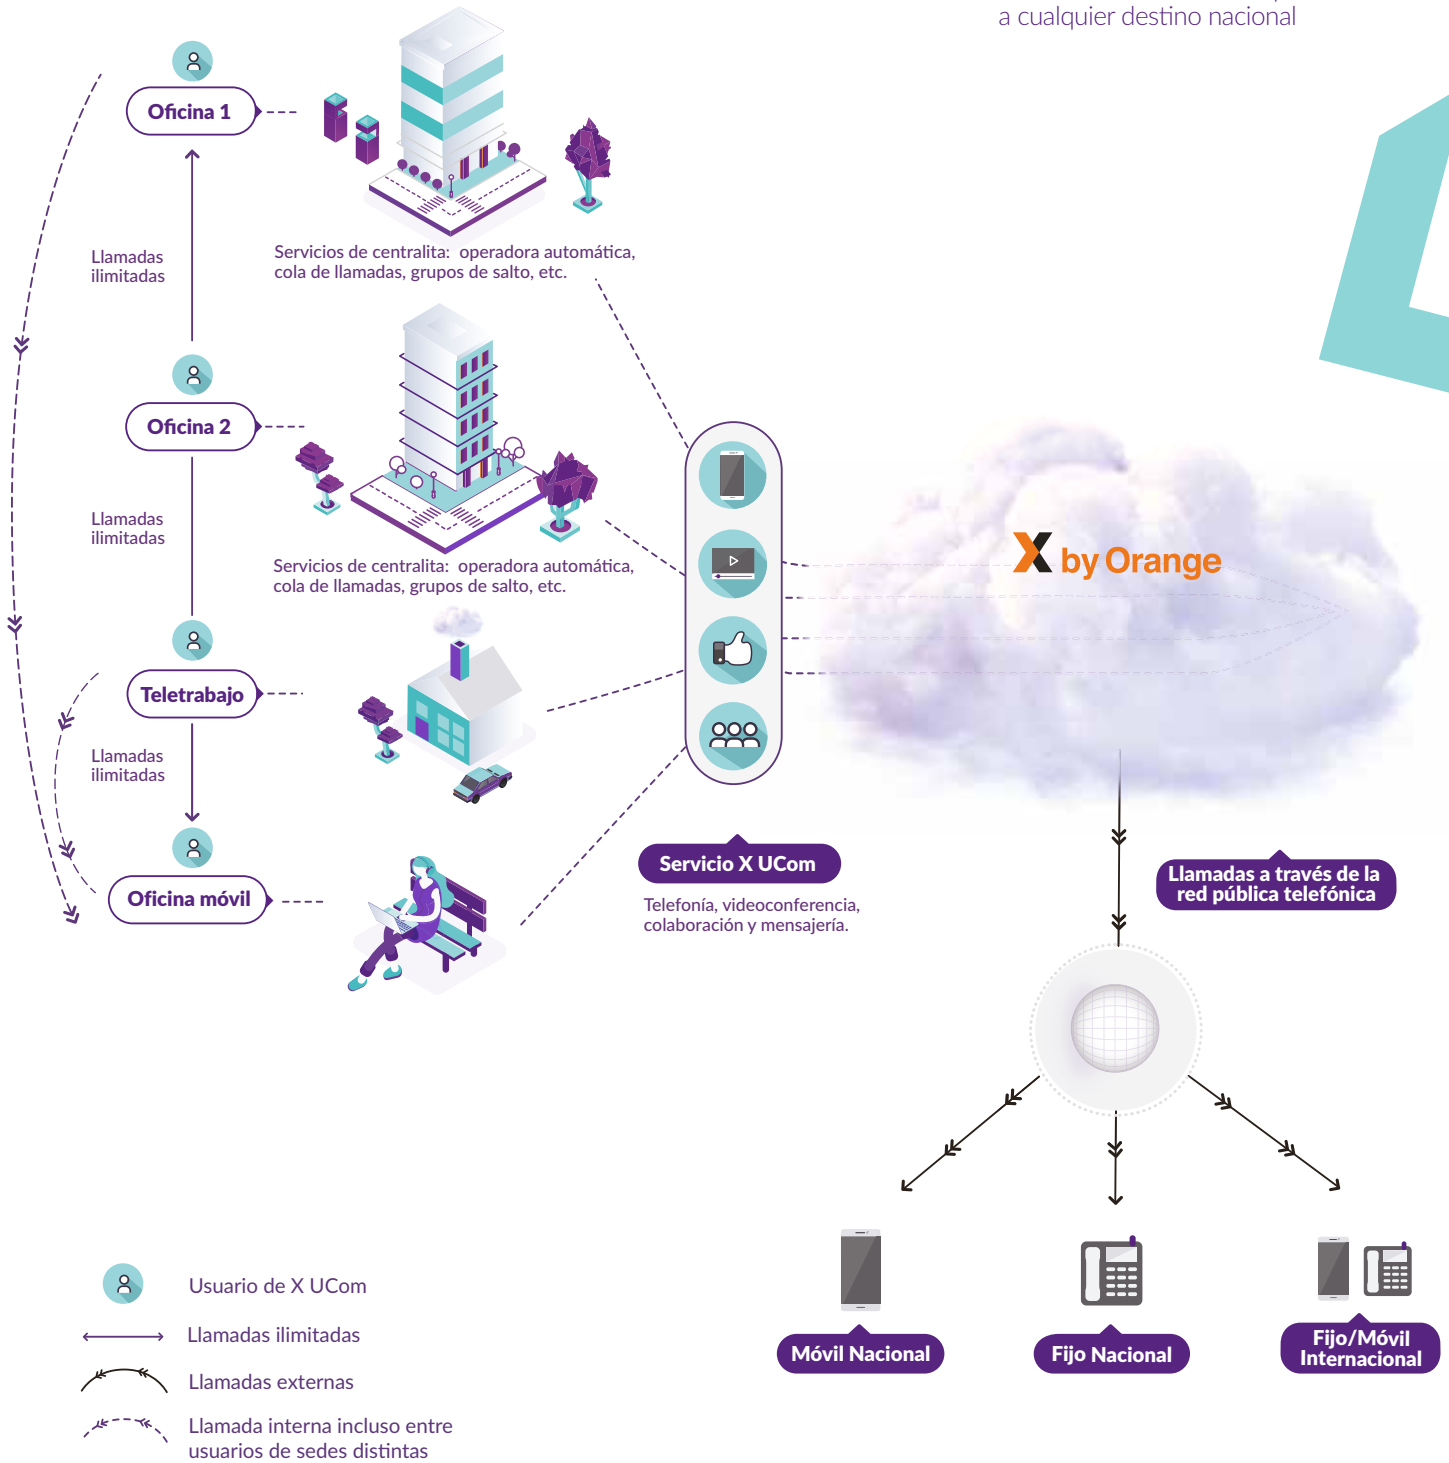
a cualquier destino nacional

Oficina 1

Servicios de centralita: operadora automática, cola de llamadas, grupos de salto, etc.

Llamadas ilimitadas

Oficina 2

Servicios de centralita: operadora automática, cola de llamadas, grupos de salto, etc.

Llamadas ilimitadas

Teletrabajo

Llamadas ilimitadas

Oficina móvil

X by Orange

Servicio X UCom

Telefonía, videoconferencia, colaboración y mensajería.

Llamadas a través de la red pública telefónica

Móvil Nacional

Fijo Nacional

Fijo/Móvil Internacional

Usuario de X UCom

Llamadas ilimitadas

Llamadas externas

Llamada interna incluso entre usuarios de sedes distintas